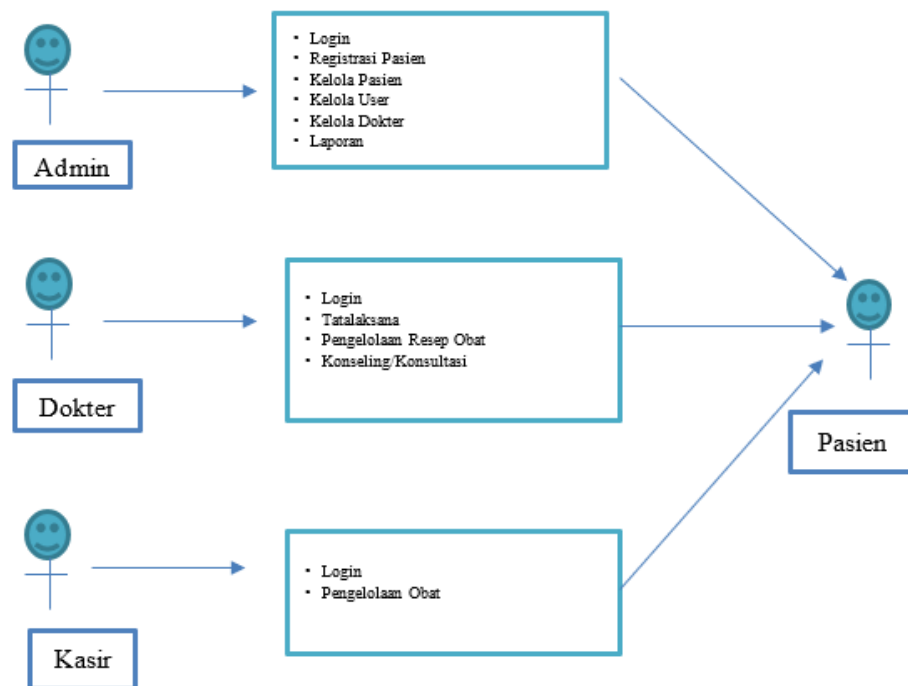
Admin

- Login
- Registrasi Pasien
- Kelola Pasien
- Kelola User
- Kelola Dokter
- Laporan

Dokter

- Login
- Tatalaksana
- Pengelolaan Resep Obat
- Konseling/Konsultasi

Kasir

- Login
- Pengelolaan Obat

Pasien